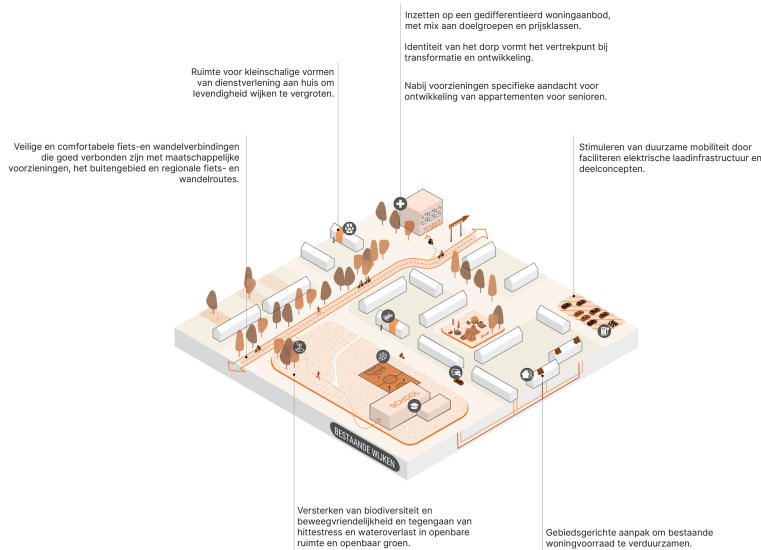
Inzetten op een gedifferentieerd woningaanbod, met mix aan doelgroepen en prijsklassen.

Identiteit van het dorp vormt het vertrekpunt bij transformatie en ontwikkeling.

Nabij voorzieningen specifieke aandacht voor ontwikkeling van appartementen voor senioren.

Ruimte voor kleinschalige vormen van dienstverlening aan huis om levendigheid wijken te vergroten.

Veilige en comfortabele fiets-en wandelverbindingen die goed verbonden zijn met maatschappelijke voorzieningen, het buitengebied en regionale fiets- en wandelroutes.

Stimuleren van duurzame mobiliteit door faciliteren elektrische laadinfrastructuur en deelconcepten.

SCHOOL

BESTAANDE WIJKEN

Versterken van biodiversiteit en beweegvriendelijkheid en tegengaan van hittestress en wateroverlast in openbare ruimte en openbaar groen.

Gebiedsgerichte aanpak om bestaande woningvoorraad te verduurzamen.